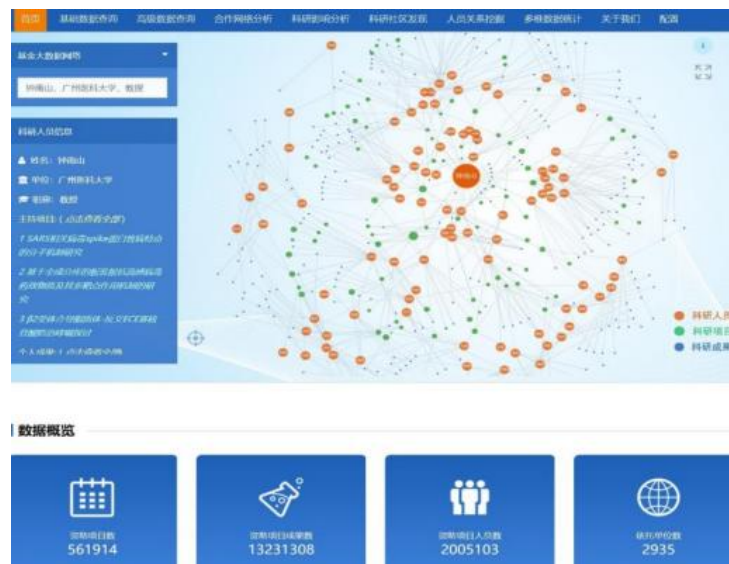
首页 基础数据查询 高级数据查询 合作网络分析 科研影响分析 科研社区发现 人员关系挖掘 多维数据统计 关于我们 配置

基金大数据网络

钟南山，广州医科大学，教授

科研人员信息

姓名：钟南山

单位：广州医科大学

职称：教授

主持项目：（点击查看全部）

1.SARS相关病毒spike蛋白受体结合的分子机制研究

2.基于全成分病原微生物组检测病毒的致病机制及其宿主免疫应答的研究

3.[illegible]

个人成果：（点击查看全部）

钟南山

科研人员

科研项目

科研成果

数据概览

资助项目数 561914

资助项目成果数 13231308

资助项目人员数 2005103

依托单位数 2935